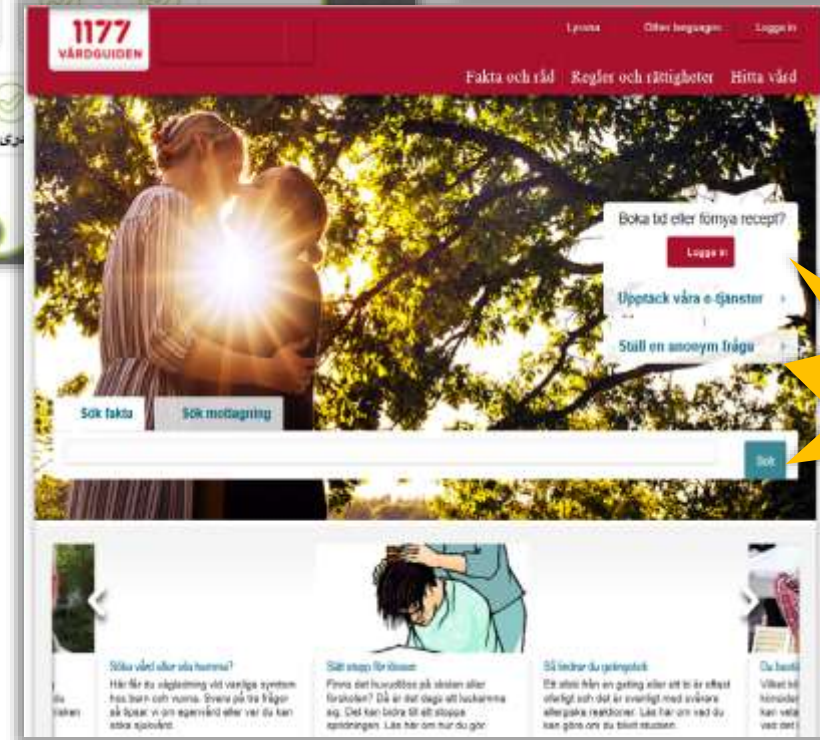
1177 VÅRDGUIDEN

Lyssna Other languages Logga in

Fakta och råd Regler och rättigheter Hitta vård

Boka tid eller förnya recept?

Logga in

Upptäck våra e-tjänster

Ställ en anonym fråga

Sök fakta Sök mottagning

Sök

Söka vård eller ska hemma?
Här får du vägledning vid vanliga symtom hos barn och vuxna. Svara på tre frågor så tipsar vi om egenvård eller var du kan söka sjukvård.

Sätt stopp för lössen
Finns det huvudlöss på skolan eller förskolan? Då är det dags att luskamma sig. Det kan bidra till att stoppa spridningen. Läs här om hur du gör.

Så lindrar du getingstick
Ett stick från en geting eller ett bi är oftast ofarligt och det är ovanligt med svårare allergiska reaktioner. Läs här om vad du kan göra om du blivit stucken.

Du besl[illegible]
Vilket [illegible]
hösnde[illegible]
kan vel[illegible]
vad de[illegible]